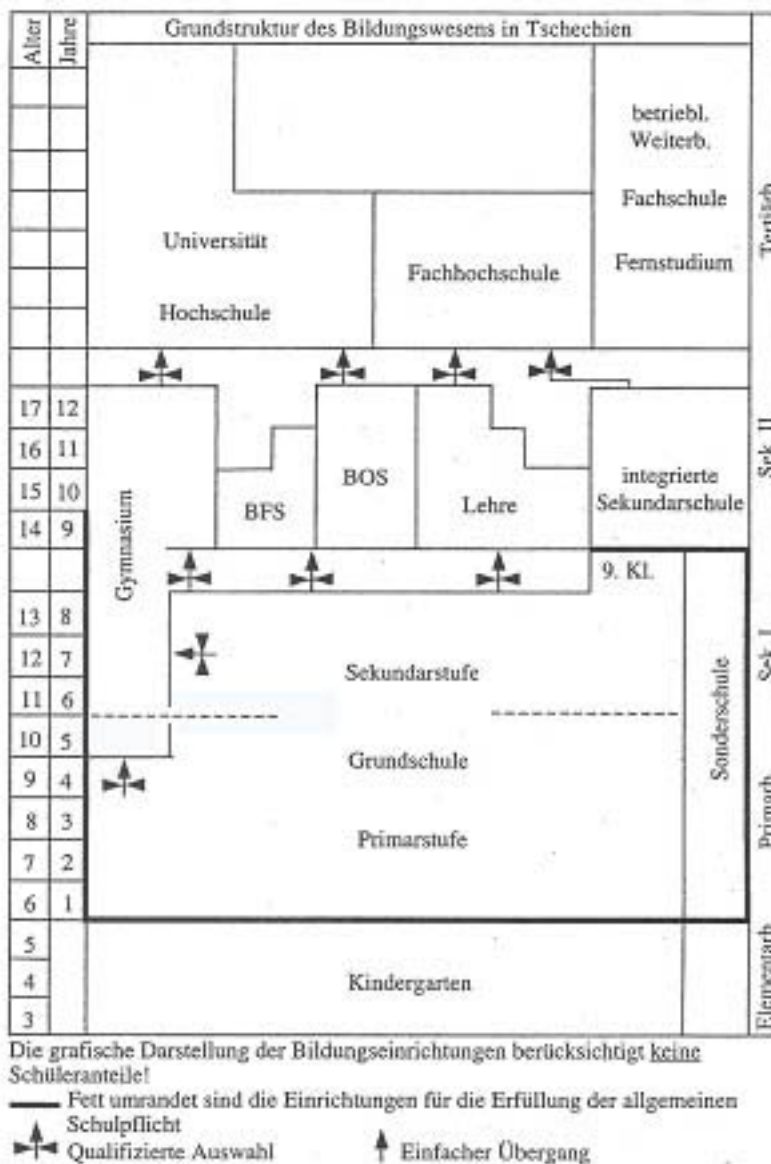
| Alter | Jahre | Grundstruktur des Bildungswesens in Tschechien |
|---|---|---|
| 17 | 12 | |
| 16 | 11 | |
| 15 | 10 | |
| 14 | 9 | |
| 13 | 8 | |
| 12 | 7 | |
| 11 | 6 | |
| 10 | 5 | |
| 9 | 4 | |
| 8 | 3 | |
| 7 | 2 | |
| 6 | 1 | |
| 5 | | |
| 4 | | |
| 3 | | |

betriebl. Weiterb.

Fachschule

Fernstudium

Universität

Hochschule

Fachhochschule

Tertiär

Gymnasium

BFS

BOS

Lehre

integrierte Sekundarschule

Sek. II

9. Kl.

Sekundarstufe

Grundschule

Primarstufe

Sonderschule

Sek. I

Primarb.

Kindergarten

Elementarb.

Die grafische Darstellung der Bildungseinrichtungen berücksichtigt keine Schüleranteile!

Fett umrandet sind die Einrichtungen für die Erfüllung der allgemeinen Schulpflicht

Qualifizierte Auswahl

Einfacher Übergang